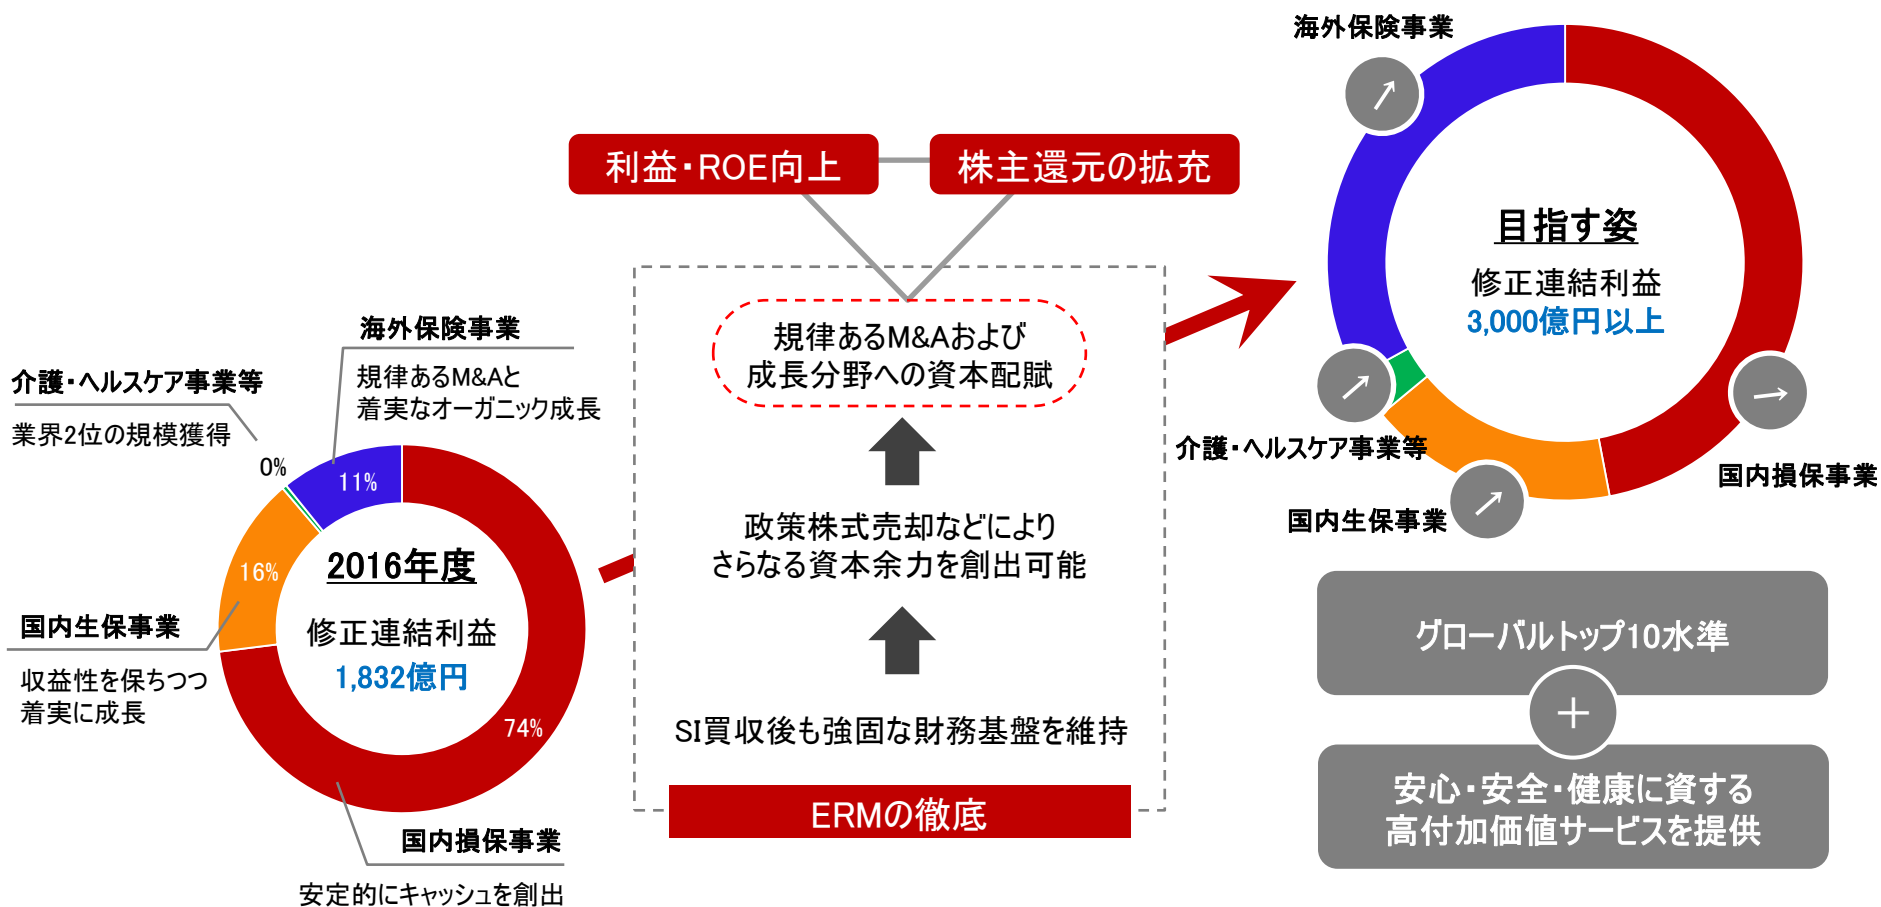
介護・ヘルスケア事業等
業界2位の規模獲得

海外保険事業
規律あるM&Aと着実なオーガニック成長

0%
11%
16%
74%

2016年度
修正連結利益
1,832億円

国内生保事業
収益性を保ちつつ着実に成長

国内損保事業
安定的にキャッシュを創出

利益・ROE向上
株主還元の拡充

規律あるM&Aおよび成長分野への資本配賦

政策株式売却などによりさらなる資本余力を創出可能

SI買収後も強固な財務基盤を維持

ERMの徹底

海外保険事業

目指す姿
修正連結利益
3,000億円以上

介護・ヘルスケア事業等
国内生保事業
国内損保事業

グローバルトップ10水準
＋
安心・安全・健康に資する高付加価値サービスを提供